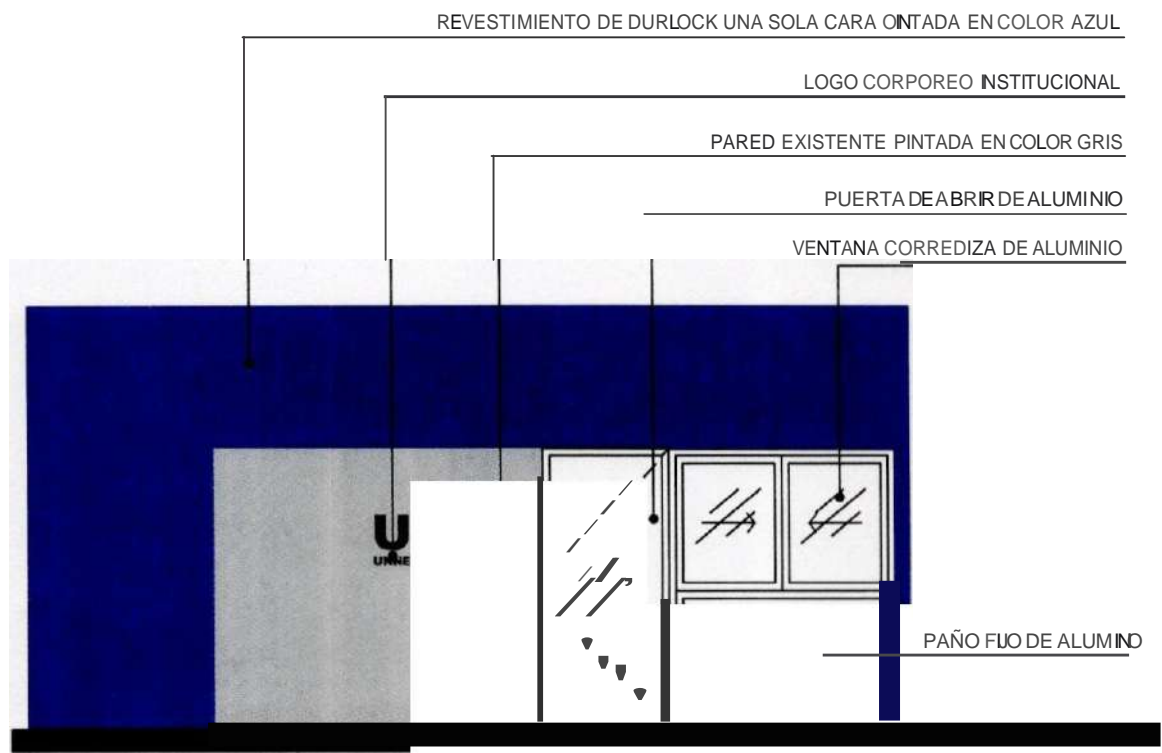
REVESTIMIENTO DE DURLOCK UNA SOLA CARA OINTADA EN COLOR AZUL

LOGO CORPOREO INSTITUCIONAL

PARED EXISTENTE PINTADA EN COLOR GRIS

PUERTA DE ABRIR DE ALUMINIO

VENTANA CORREDIZA DE ALUMINIO

U
UNNE

PAÑO FIJO DE ALUMINO